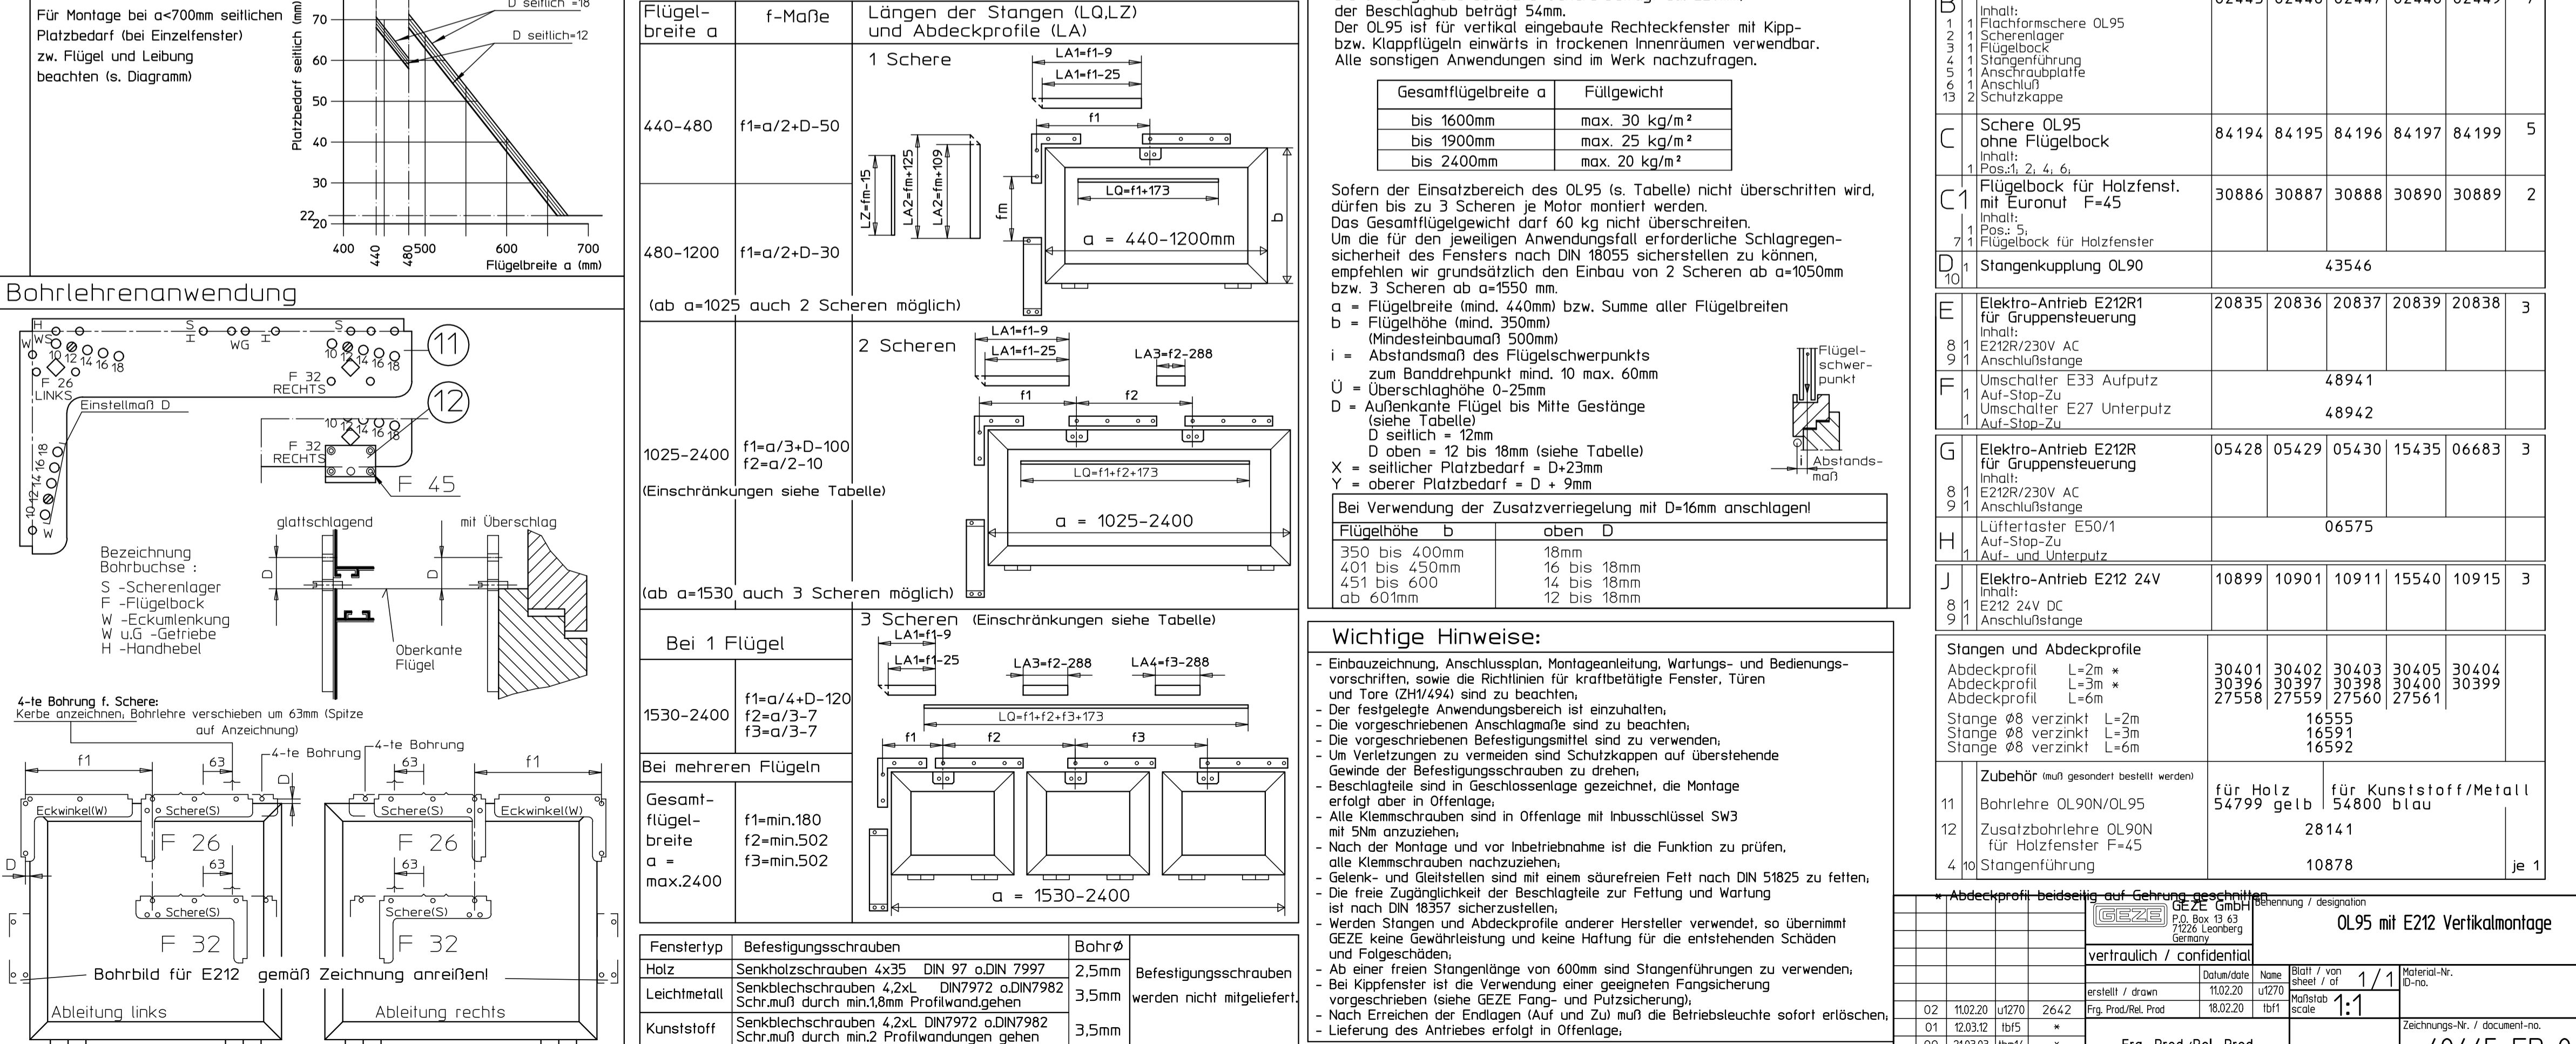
Für Montage bei a<700mm seitlichen Platzbedarf (bei Einzelfenster) zw. Flügel und Leibung beachten (s. Diagramm)

D seitlich =18
D seitlich=12
Platzbedarf seitlich (mm)
70
60
50
40
30
22
20
400 440 480 500 600 700
Flügelbreite a (mm)

Bohrlehrenanwendung

H WS S WG S W
10 12 14 16 18
F 26 LINKS
F 32 RECHTS
11
12
Einstellmaß D
F 32 RECHTS
F 45
10 12 14 16 18
W
glattschlagend
mit Überschlag
D
Bezeichnung Bohrbuchse :
S -Scherenlager
F -Flügelbock
W -Eckumlenkung
W u.G -Getriebe
H -Handhebel
Oberkante Flügel

4-te Bohrung f. Schere:
Kerbe anzeichnen, Bohrlehre verschieben um 63mm (Spitze auf Anzeichnung)
f1 63 4-te Bohrung 4-te Bohrung 63 f1
D
Eckwinkel(W) Schere(S) Schere(S) Eckwinkel(W)
F 26 F 26
63 63
Schere(S) Schere(S)
F 32 F 32
Bohrbild für E212 gemäß Zeichnung anreißen!
Ableitung links Ableitung rechts

| Flügel-breite a | f-Maße | Längen der Stangen (LQ,LZ) und Abdeckprofile (LA) |
|---|---|---|
| 440-480 | f1=a/2+D-50 | 1 Schere |
| 480-1200 | f1=a/2+D-30 | |
| (ab a=1025 auch 2 Scheren möglich) | | |
| 1025-2400 | f1=a/3+D-100 f2=a/2-10 | 2 Scheren |
| (Einschränkungen siehe Tabelle) | | |
| (ab a=1530 auch 3 Scheren möglich) | | |
| Bei 1 Flügel | | 3 Scheren (Einschränkungen siehe Tabelle) |
| 1530-2400 | f1=a/4+D-120 f2=a/3-7 f3=a/3-7 | |
| Bei mehreren Flügeln | | |
| Gesamt-flügel-breite a = max.2400 | f1=min.180 f2=min.502 f3=min.502 | |

LA1=f1-9
LA1=f1-25
f1
LZ=fm-15
LA2=fm+125
LA2=fm+109
fm
LQ=f1+173
a = 440-1200mm
b
LA1=f1-9
LA1=f1-25
LA3=f2-288
f1 f2
LQ=f1+f2+173
a = 1025-2400
LA1=f1-9
LA1=f1-25
LA3=f2-288
LA4=f3-288
LQ=f1+f2+f3+173
f1 f2 f3
a = 1530-2400

| Fenstertyp | Befestigungsschrauben | BohrØ | |
|---|---|---|---|
| Holz | Senkholzschrauben 4x35 DIN 97 o.DIN 7997 | 2,5mm | Befestigungsschrauben werden nicht mitgeliefert. |
| Leichtmetall | Senkblechschrauben 4,2xL DIN7972 o.DIN7982 Schr.muß durch min.1,8mm Profilwand.gehen | 3,5mm | |
| Kunststoff | Senkblechschrauben 4,2xL DIN7972 o.DIN7982 Schr.muß durch min.2 Profilwandungen gehen | 3,5mm | |

der Beschlaghub beträgt 54mm.
Der OL95 ist für vertikal eingebaute Rechteckfenster mit Kipp- bzw. Klappflügeln einwärts in trockenen Innenräumen verwendbar.
Alle sonstigen Anwendungen sind im Werk nachzufragen.

| Gesamtflügelbreite a | Füllgewicht |
|---|---|
| bis 1600mm | max. 30 kg/m² |
| bis 1900mm | max. 25 kg/m² |
| bis 2400mm | max. 20 kg/m² |

Sofern der Einsatzbereich des OL95 (s. Tabelle) nicht überschritten wird, dürfen bis zu 3 Scheren je Motor montiert werden.
Das Gesamtflügelgewicht darf 60 kg nicht überschreiten.
Um die für den jeweiligen Anwendungsfall erforderliche Schlagregensicherheit des Fensters nach DIN 18055 sicherstellen zu können, empfehlen wir grundsätzlich den Einbau von 2 Scheren ab a=1050mm bzw. 3 Scheren ab a=1550 mm.
a = Flügelbreite (mind. 440mm) bzw. Summe aller Flügelbreiten
b = Flügelhöhe (mind. 350mm) (Mindesteinbaumaß 500mm)
i = Abstandsmaß des Flügelschwerpunkts zum Banddrehpunkt mind. 10 max. 60mm
Ü = Überschlaghöhe 0-25mm
D = Außenkante Flügel bis Mitte Gestänge (siehe Tabelle)
D seitlich = 12mm
D oben = 12 bis 18mm (siehe Tabelle)
X = seitlicher Platzbedarf = D+23mm
Y = oberer Platzbedarf = D + 9mm
Flügel-schwer-punkt
i Abstands-maß

Bei Verwendung der Zusatzverriegelung mit D=16mm anschlagen!
| Flügelhöhe b | oben D |
|---|---|
| 350 bis 400mm | 18mm |
| 401 bis 450mm | 16 bis 18mm |
| 451 bis 600 | 14 bis 18mm |
| ab 601mm | 12 bis 18mm |

Wichtige Hinweise:
- Einbauzeichnung, Anschlussplan, Montageanleitung, Wartungs- und Bedienungsvorschriften, sowie die Richtlinien für kraftbetätigte Fenster, Türen und Tore (ZH1/494) sind zu beachten;
- Der festgelegte Anwendungsbereich ist einzuhalten;
- Die vorgeschriebenen Anschlagmaße sind zu beachten;
- Die vorgeschriebenen Befestigungsmittel sind zu verwenden;
- Um Verletzungen zu vermeiden sind Schutzkappen auf überstehende Gewinde der Befestigungsschrauben zu drehen;
- Beschlagteile sind in Geschlossenlage gezeichnet, die Montage erfolgt aber in Offenlage;
- Alle Klemmschrauben sind in Offenlage mit Inbusschlüssel SW3 mit 5Nm anzuziehen;
- Nach der Montage und vor Inbetriebnahme ist die Funktion zu prüfen, alle Klemmschrauben nachzuziehen;
- Gelenk- und Gleitstellen sind mit einem säurefreien Fett nach DIN 51825 zu fetten;
- Die freie Zugänglichkeit der Beschlagteile zur Fettung und Wartung ist nach DIN 18357 sicherzustellen;
- Werden Stangen und Abdeckprofile anderer Hersteller verwendet, so übernimmt GEZE keine Gewährleistung und keine Haftung für die entstehenden Schäden und Folgeschäden;
- Ab einer freien Stangenlänge von 600mm sind Stangenführungen zu verwenden;
- Bei Kippfenster ist die Verwendung einer geeigneten Fangsicherung vorgeschrieben (siehe GEZE Fang- und Putzsicherung);
- Nach Erreichen der Endlagen (Auf und Zu) muß die Betriebsleuchte sofort erlöschen;
- Lieferung des Antriebes erfolgt in Offenlage;

B Inhalt: 02445 02446 02447 02448 02449 1
1 1 Flachformschere OL95
2 1 Scherenlager
3 1 Flügelbock
4 1 Stangenführung
5 1 Anschraubplatte
6 1 Anschluß
13 2 Schutzkappe
C Schere OL95 ohne Flügelbock Inhalt: 1 Pos.:1, 2, 4, 6, | 84194 84195 84196 84197 84199 | 5
C1 Flügelbock für Holzfenst. mit Euronut F=45 Inhalt: 1 Pos.: 5, 7 1 Flügelbock für Holzfenster | 30886 30887 30888 30890 30889 | 2
D 10 1 Stangenkupplung OL90 | 43546
E Elektro-Antrieb E212R1 für Gruppensteuerung Inhalt: 8 1 E212R/230V AC 9 1 Anschlußstange | 20835 20836 20837 20839 20838 | 3
F 1 Umschalter E33 Aufputz Auf-Stop-Zu | 48941
1 Umschalter E27 Unterputz Auf-Stop-Zu | 48942
G Elektro-Antrieb E212R für Gruppensteuerung Inhalt: 8 1 E212R/230V AC 9 1 Anschlußstange | 05428 05429 05430 15435 06683 | 3
H 1 Lüftertaster E50/1 Auf-Stop-Zu Auf- und Unterputz | 06575
J Elektro-Antrieb E212 24V Inhalt: 8 1 E212 24V DC 9 1 Anschlußstange | 10899 10901 10911 15540 10915 | 3
Stangen und Abdeckprofile
Abdeckprofil L=2m * | 30401 30402 30403 30405 30404
Abdeckprofil L=3m * | 30396 30397 30398 30400 30399
Abdeckprofil L=6m | 27558 27559 27560 27561
Stange Ø8 verzinkt L=2m | 16555
Stange Ø8 verzinkt L=3m | 16591
Stange Ø8 verzinkt L=6m | 16592
Zubehör (muß gesondert bestellt werden) | für Holz | für Kunststoff/Metall
11 Bohrlehre OL90N/OL95 | 54799 gelb | 54800 blau
12 Zusatzbohrlehre OL90N für Holzfenster F=45 | 28141
4 10 Stangenführung | 10878 | je 1
* Abdeckprofil beidseitig auf Gehrung geschnitten

GEZE GmbH P.O. Box 13 63 71226 Leonberg Germany
Benennung / designation
OL95 mit E212 Vertikalmontage
vertraulich / confidential
Datum/date Name Blatt / von sheet / of 1/1 Material-Nr. ID-no.
erstellt / drawn 11.02.20 u1270
Frg. Prod/Rel. Prod 18.02.20 tbf1 Maßstab scale 1:1
02 11.02.20 u1270 2642
01 12.03.12 tbf5 *
00 21.03.03 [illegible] *
Frg. Prod./Rel. Prod.
Zeichnungs-Nr. / document-no.
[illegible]